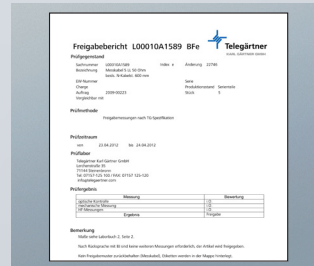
Freigabebericht L00010A1589 BFe

Telegärtner

Prüfgegenstand

Sachnummer L00010A1589 Index x Änderung 22786
Bezeichnung Messkabel 5-12 50 Ohm
Serie
Chargen
Auftrag
Vergleichbar mit

Prüfmethode

Freigabemessungen nach TG-Spezifikation

Prüfzeitraum

von 23.04.2012 bis 24.04.2012

Prüflabor

Telegärtner Karl Gärtner GmbH
Lerchenstraße 35
71144 Steinenbronn

Prüfergebnis

| Messung | Bewertung |
|---|---|
| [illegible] | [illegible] |
| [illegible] | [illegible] |
| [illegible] | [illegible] |
| Ergebnis | Freigabe |

Bemerkung

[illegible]

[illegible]

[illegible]